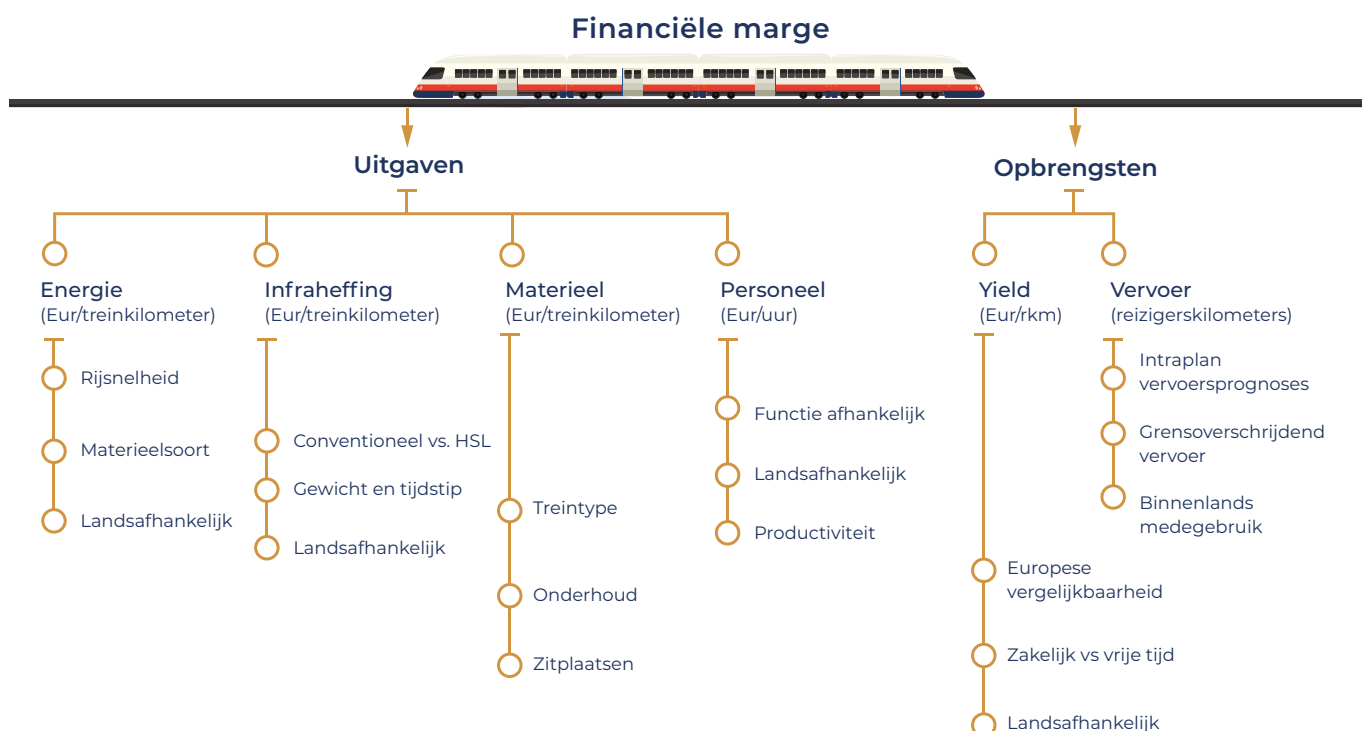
Financiële marge

Uitgaven

Energie
(Eur/treinkilometer)

Rijsnelheid

Materieelsoort

Landsafhankelijk

Infraheffing
(Eur/treinkilometer)

Conventioneel vs. HSL

Gewicht en tijdstip

Landsafhankelijk

Materieel
(Eur/treinkilometer)

Treintype

Onderhoud

Zitplaatsen

Personeel
(Eur/uur)

Functie afhankelijk

Landsafhankelijk

Productiviteit

Opbrengsten

Yield
(Eur/rkm)

Europese vergelijkbaarheid

Zakelijk vs vrije tijd

Landsafhankelijk

Vervoer
(reizigerskilometers)

Intraplan vervoersprognoses

Grensoverschrijdend vervoer

Binnenlands medegebruik